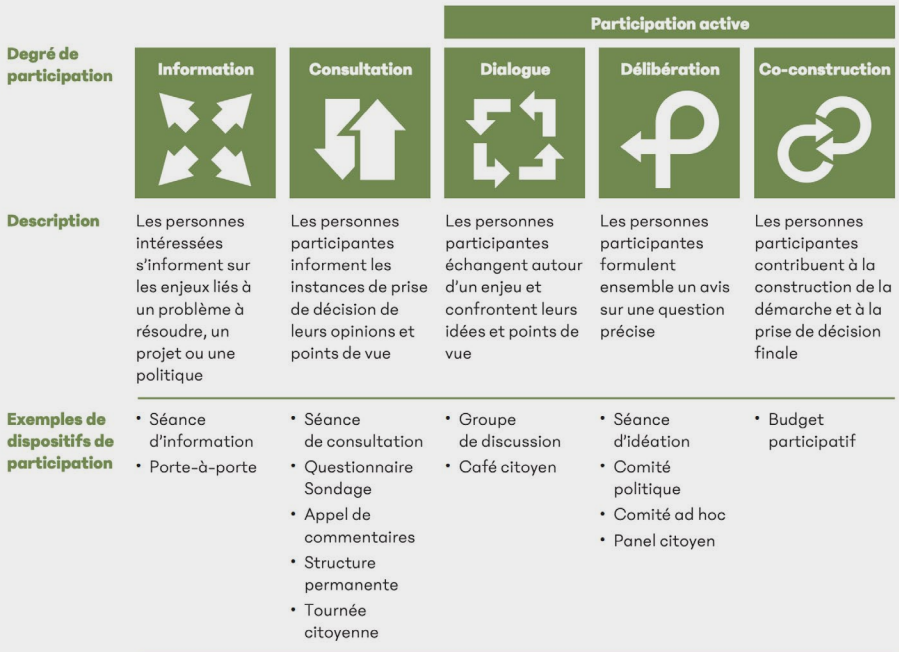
| | | | Participation active | | |
|---|---|---|---|---|---|
| Degré de participation | Information | Consultation | Dialogue | Délibération | Co-construction |
| Description | Les personnes intéressées s'informent sur les enjeux liés à un problème à résoudre, un projet ou une politique | Les personnes participantes informent les instances de prise de décision de leurs opinions et points de vue | Les personnes participantes échangent autour d'un enjeu et confrontent leurs idées et points de vue | Les personnes participantes formulent ensemble un avis sur une question précise | Les personnes participantes contribuent à la construction de la démarche et à la prise de décision finale |
| Exemples de dispositifs de participation | • Séance d'information<br>• Porte-à-porte | • Séance de consultation<br>• Questionnaire Sondage<br>• Appel de commentaires<br>• Structure permanente<br>• Tournée citoyenne | • Groupe de discussion<br>• Café citoyen | • Séance d'idéation<br>• Comité politique<br>• Comité ad hoc<br>• Panel citoyen | • Budget participatif |